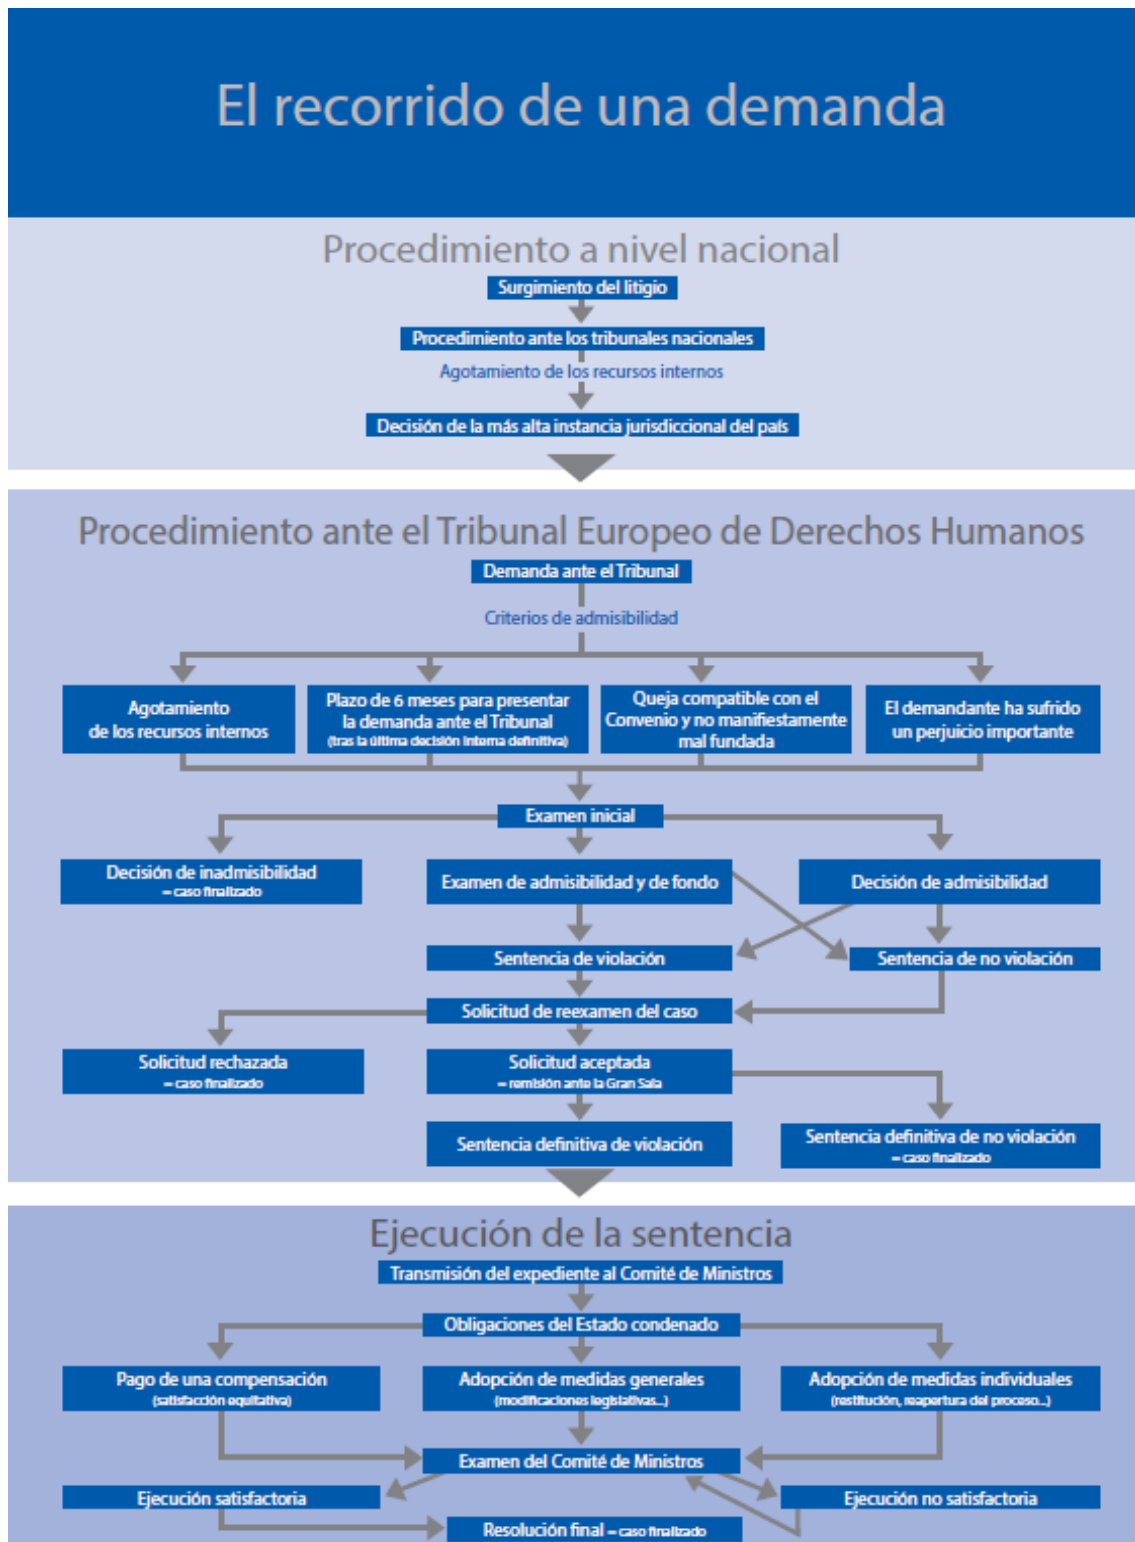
El recorrido de una demanda

Procedimiento a nivel nacional

Surgimiento del litigio

Procedimiento ante los tribunales nacionales

Agotamiento de los recursos internos

Decisión de la más alta instancia jurisdiccional del país

Procedimiento ante el Tribunal Europeo de Derechos Humanos

Demanda ante el Tribunal

Criterios de admisibilidad

Agotamiento de los recursos internos

Plazo de 6 meses para presentar la demanda ante el Tribunal (tras la última decisión interna definitiva)

Queja compatible con el Convenio y no manifiestamente mal fundada

El demandante ha sufrido un perjuicio importante

Examen inicial

Decisión de inadmisibilidad – caso finalizado

Examen de admisibilidad y de fondo

Decisión de admisibilidad

Sentencia de violación

Sentencia de no violación

Solicitud de reexamen del caso

Solicitud rechazada – caso finalizado

Solicitud aceptada – remisión ante la Gran Sala

Sentencia definitiva de violación

Sentencia definitiva de no violación – caso finalizado

Ejecución de la sentencia

Transmisión del expediente al Comité de Ministros

Obligaciones del Estado condenado

Pago de una compensación (satisfacción equitativa)

Adopción de medidas generales (modificaciones legislativas...)

Adopción de medidas individuales (restitución, reapertura del proceso...)

Examen del Comité de Ministros

Ejecución satisfactoria

Ejecución no satisfactoria

Resolución final – caso finalizado